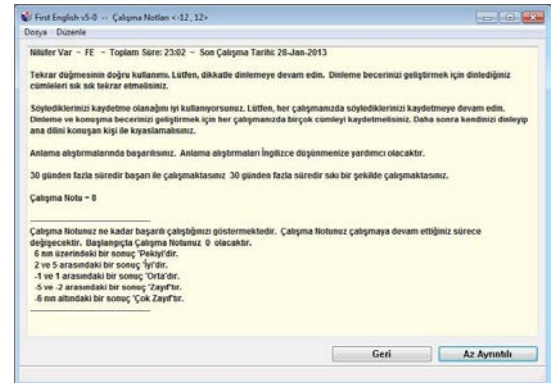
First English v5-0 -- Çalışma Notları <-12, 12>
Dosya Düzenle

Nilüfer Var ~ FE ~ Toplam Süre: 23:02 ~ Son Çalışma Tarihi: 28-Jan-2013

Tekrar düğmesinin doğru kullanımı. Lütfen, dikkatle dinlemeye devam edin. Dinleme becerinizi geliştirmek için dinlediğiniz cümleleri sık sık tekrar etmelisiniz.

Söylediklerinizi kaydetme olanağını iyi kullanıyorsunuz. Lütfen, her çalışmanızda söylediklerinizi kaydetmeye devam edin. Dinleme ve konuşma becerinizi geliştirmek için her çalışmanızda birçok cümleyi kaydetmelisiniz. Daha sonra kendinizi dinleyip ana dilini konuşan kişi ile kıyaslamalısınız.

Anlama alıştırmalarında başarılısınız. Anlama alıştırmaları İngilizce düşünmenize yardımcı olacaktır.

30 günden fazla süredir başarı ile çalışmaktasınız 30 günden fazla süredir sıkı bir şekilde çalışmaktasınız.

Çalışma Notu ~ 8

Çalışma Notunuz ne kadar başarılı çalıştığımızı göstermektedir. Çalışma Notunuz çalışmaya devam ettiğiniz sürece değişecektir. Başlangıçta Çalışma Notunuz 0 olacaktır.
6 nın üzerindeki bir sonuç 'Pekiyi'dir.
2 ve 5 arasındaki bir sonuç 'İyi'dir.
-1 ve 1 arasındaki bir sonuç 'Orta'dır.
-5 ve -2 arasındaki bir sonuç 'Zayıf'tır.
-6 nın altındaki bir sonuç 'Çok Zayıf'tır.

Geri
Az Ayrıntılı